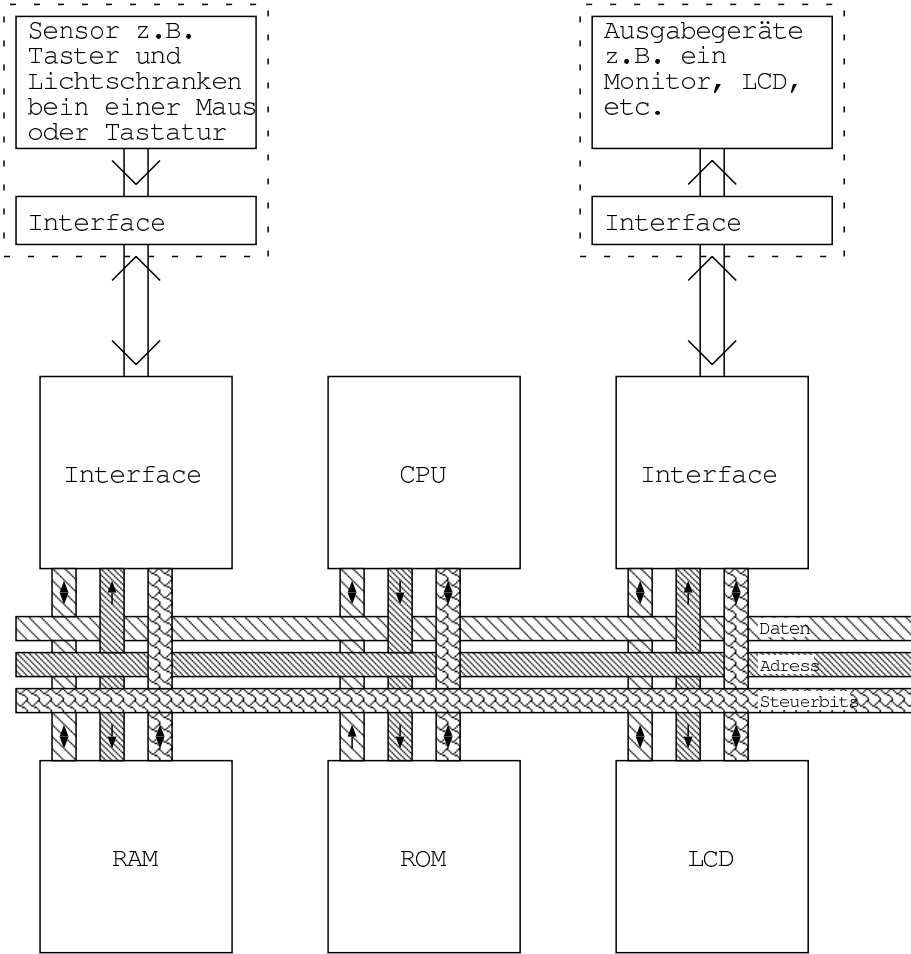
Sensor z.B. Taster und Lichtschranken bein einer Maus oder Tastatur

Interface

Ausgabegeräte z.B. ein Monitor, LCD, etc.

Interface

Interface

CPU

Interface

Daten

Adress

Steuerbits

RAM

ROM

LCD